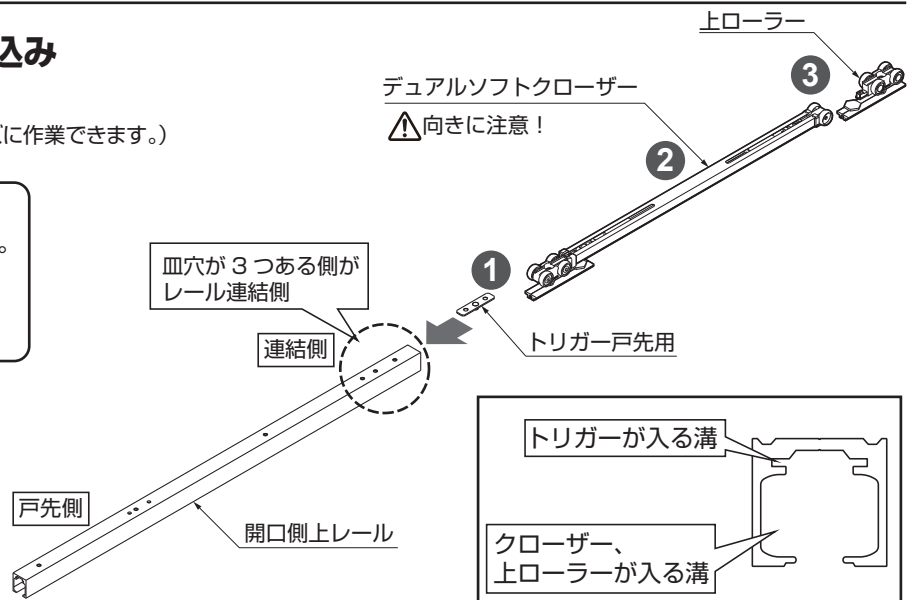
込み

に作業できます。)

。

上ローラー

3

デュアルソフトクローザー

⚠向きに注意!

2

皿穴が 3 つある側が
レール連結側

1

連結側

トリガー戸先用

戸先側

開口側上レール

トリガーが入る溝

クローザー、
上ローラーが入る溝